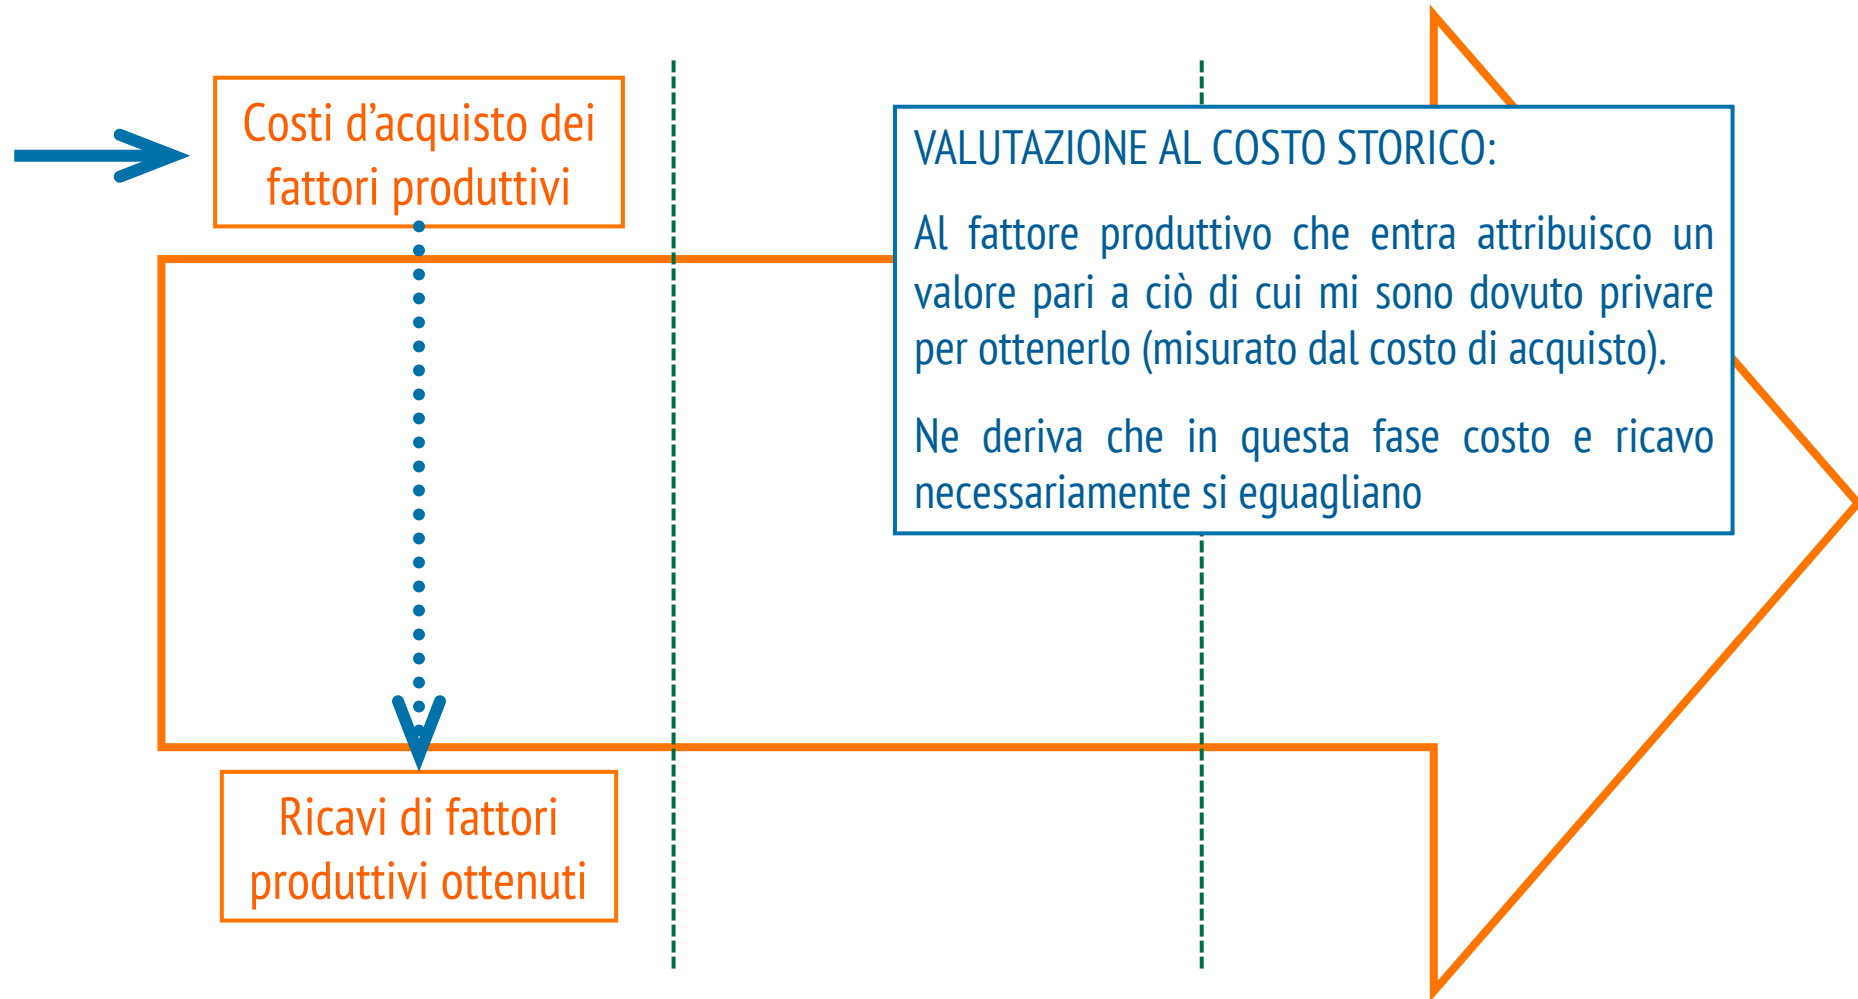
Costi d’acquisto dei fattori produttivi

VALUTAZIONE AL COSTO STORICO:

Al fattore produttivo che entra attribuisco un valore pari a ciò di cui mi sono dovuto privare per ottenerlo (misurato dal costo di acquisto).

Ne deriva che in questa fase costo e ricavo necessariamente si eguagliano

Ricavi di fattori produttivi ottenuti